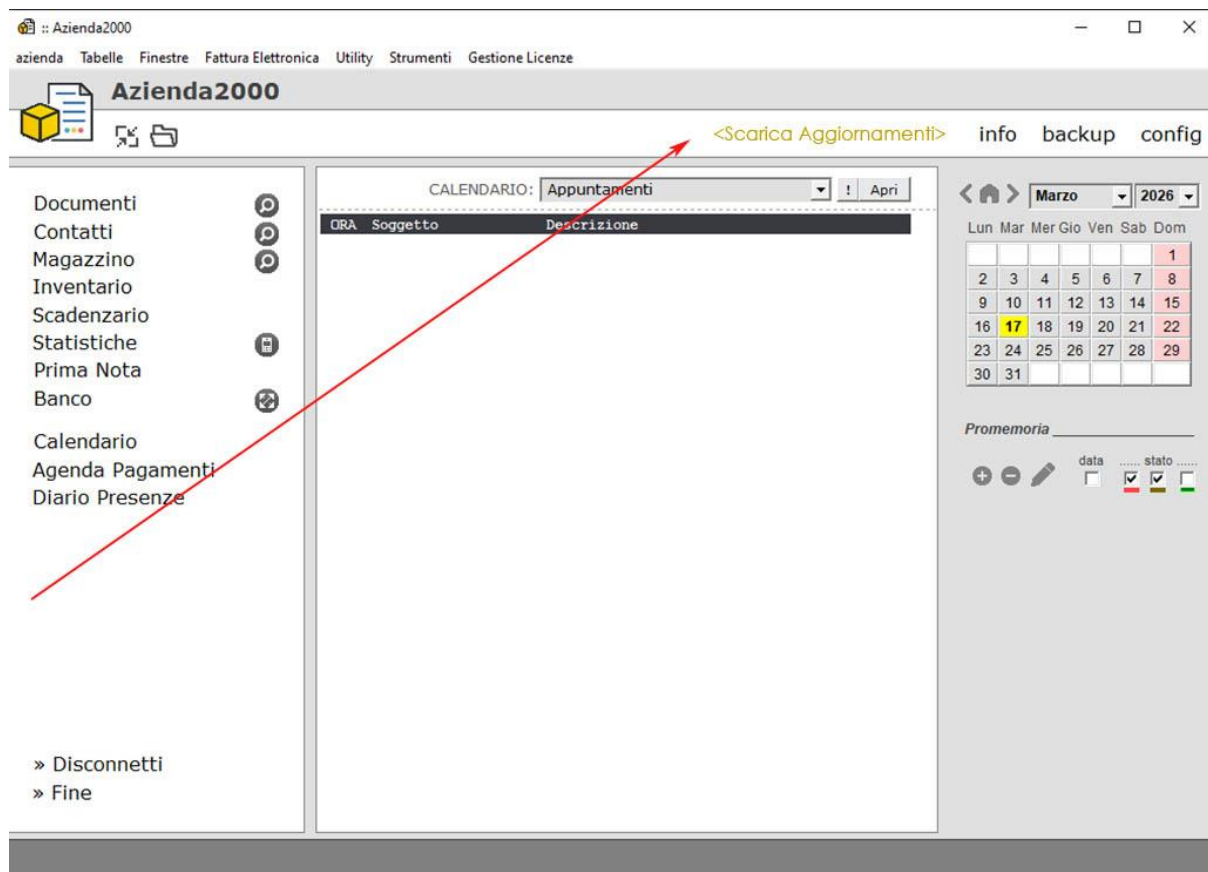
:: Azienda2000

azienda Tabelle Finestre Fattura Elettronica Utility Strumenti Gestione Licenze

Azienda2000

<Scarica Aggiornamenti> info backup config

Documenti
Contatti
Magazzino
Inventario
Scadenzario
Statistiche
Prima Nota
Banco

Calendario
Agenda Pagamenti
Diario Presenze

» Disconnetti
» Fine

CALENDARIO: Appuntamenti ! Apri

| ORA | Soggetto | Descrizione |
|---|---|---|

Marzo 2026

| Lun | Mar | Mer | Gio | Ven | Sab | Dom |
|---|---|---|---|---|---|---|
| | | | | | | 1 |
| 2 | 3 | 4 | 5 | 6 | 7 | 8 |
| 9 | 10 | 11 | 12 | 13 | 14 | 15 |
| 16 | 17 | 18 | 19 | 20 | 21 | 22 |
| 23 | 24 | 25 | 26 | 27 | 28 | 29 |
| 30 | 31 | | | | | |

Promemoria

data ...... stato ......